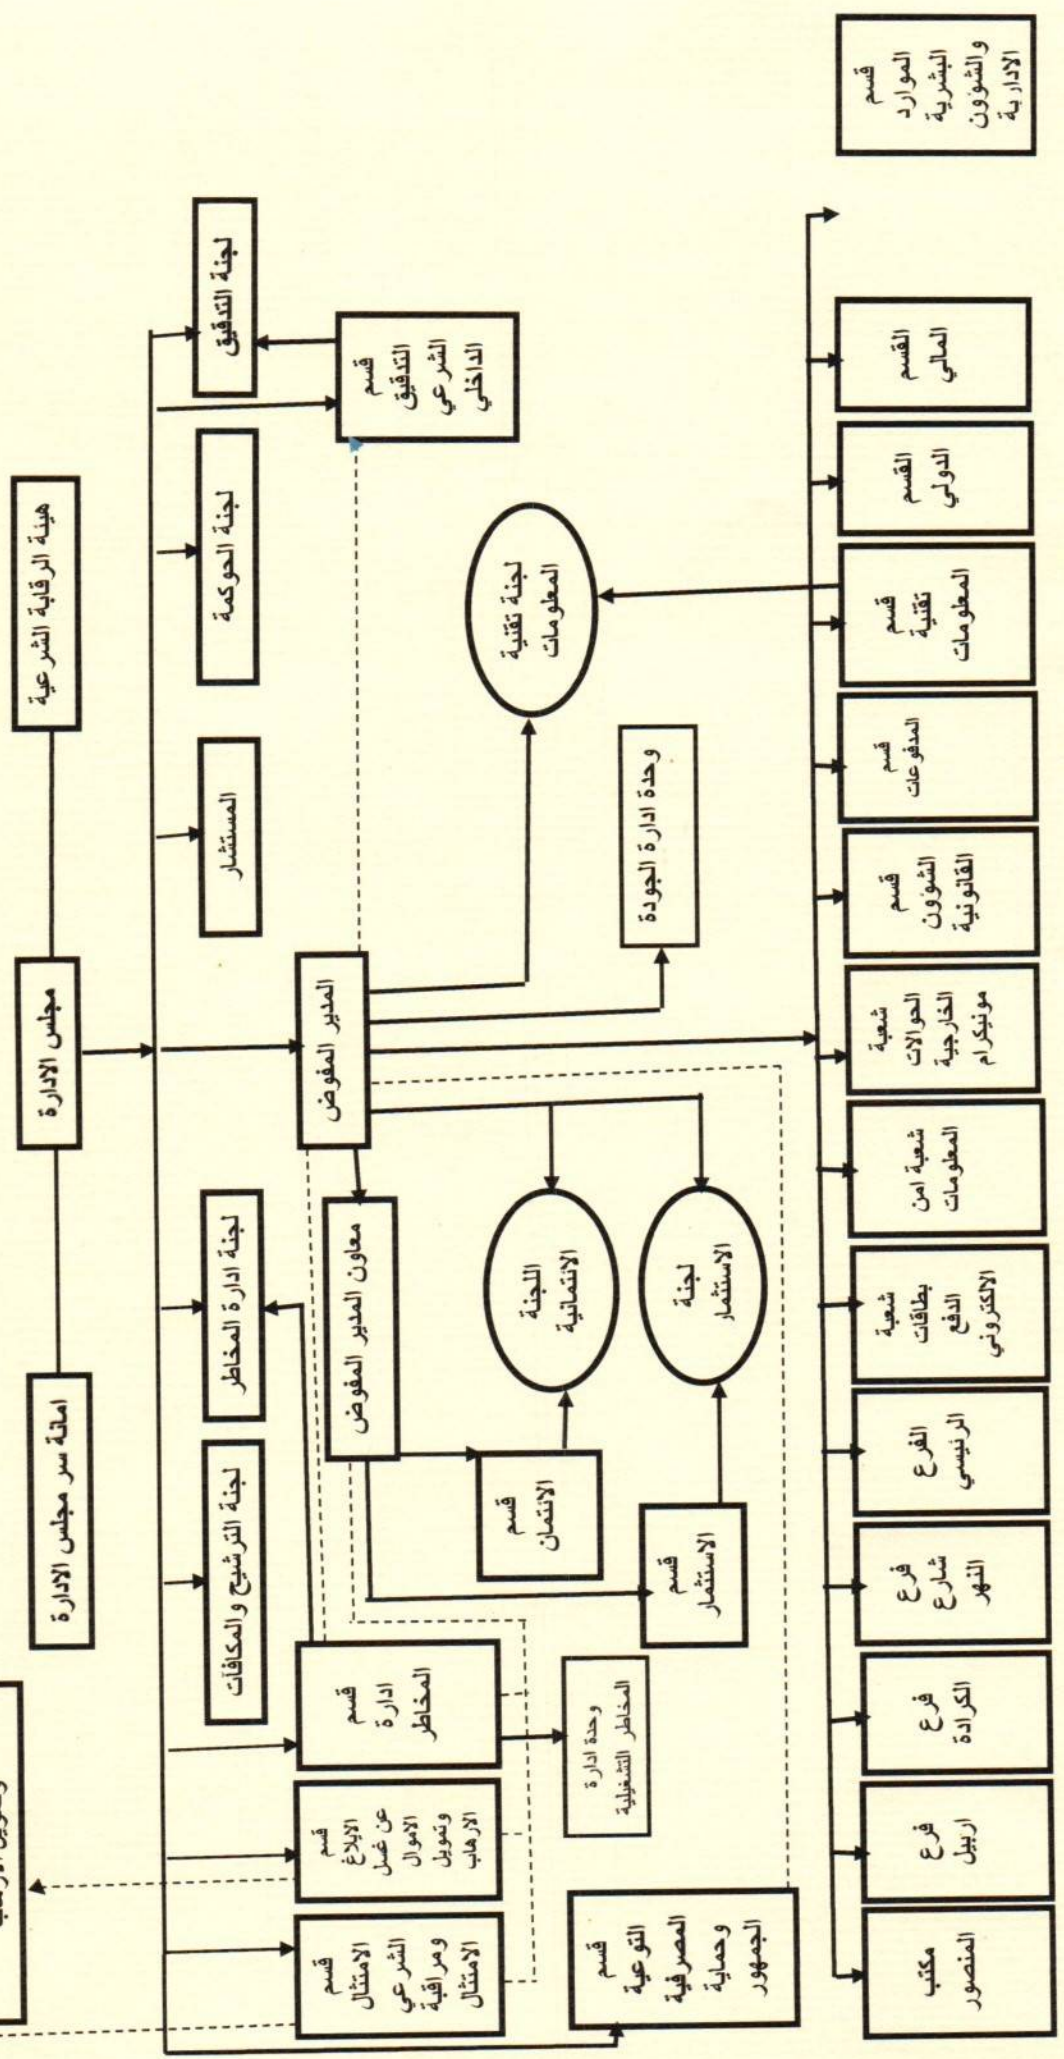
هيئة الرقابة الشرعية

مجلس الادارة

امانة سر مجلس الادارة

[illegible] وتمويل الارهاب

لجنة التدقيق

لجنة الحوكمة

المستشار

لجنة ادارة المخاطر

لجنة الترشيح والمكافآت

قسم التدقيق الشرعي الداخلي

لجنة تقنية المعلومات

وحدة ادارة الجودة

المدير المفوض

معاون المدير المفوض

اللجنة الائتمانية

لجنة الاستثمار

قسم الائتمان

قسم الاستثمار

قسم ادارة المخاطر

وحدة ادارة المخاطر التشغيلية

قسم الابلاغ عن غسل الاموال وتمويل الارهاب

قسم الامتثال الشرعي ومراقبة الامتثال

قسم التوعية المصرفية وحماية الجمهور

قسم الموارد البشرية والشوون الادارية

القسم المالي

القسم الدولي

قسم تقنية المعلومات

قسم المدفوعات

قسم الشوون القانونية

شعبة الحوالات الخارجية مونيكرام

شعبة امن المعلومات

شعبة بطاقات الدفع الالكتروني

الفرع الرئيسي

فرع شارع النهر

فرع الكرادة

فرع اربيل

مكتب المنصور